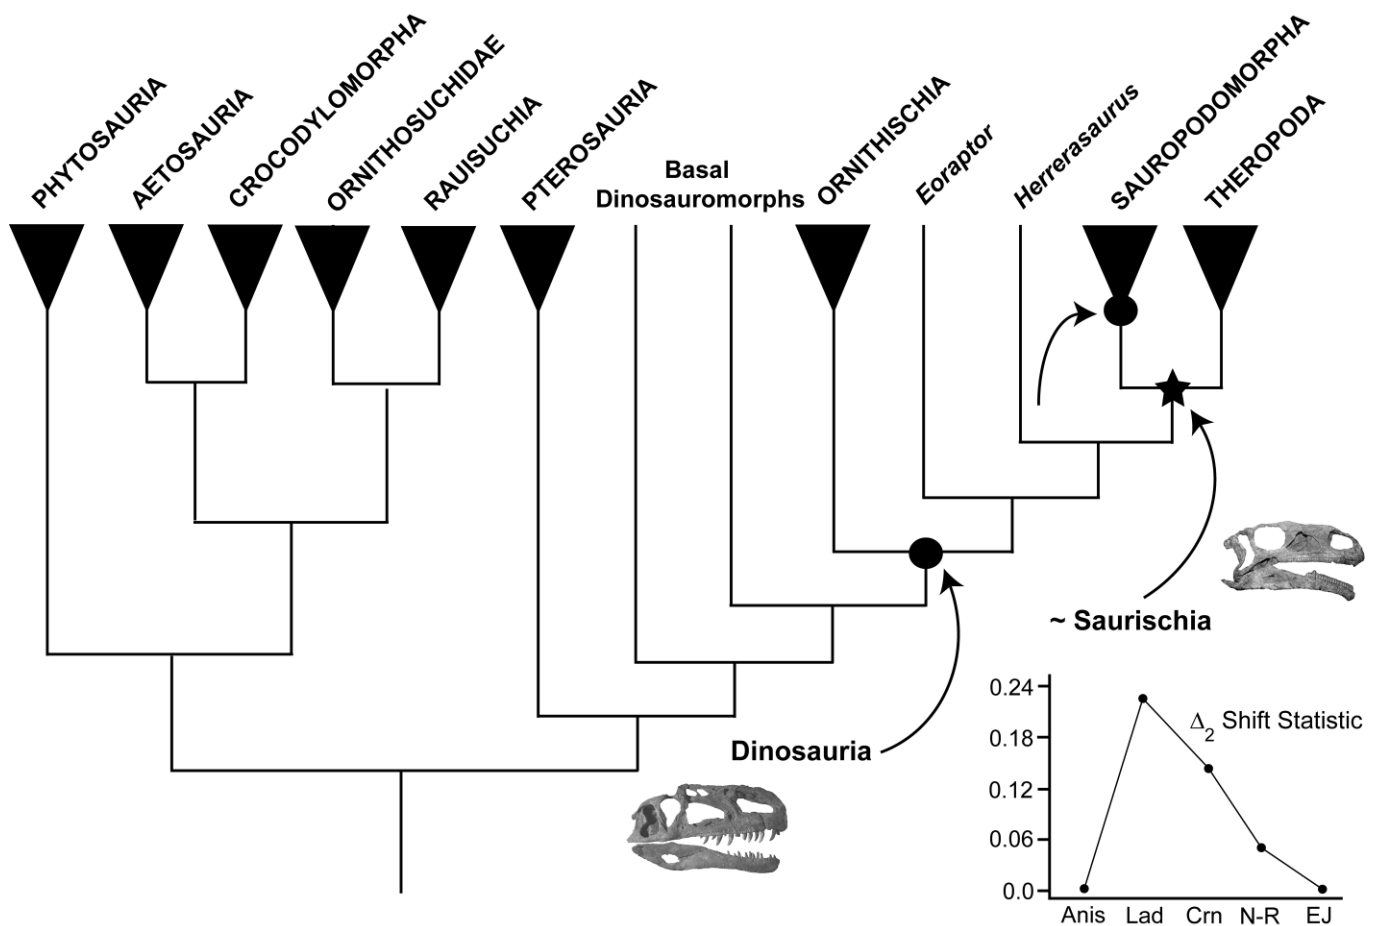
PHYTOSAURIA AETOSAURIA CROCODYLOMORPHA ORNITHOSUCHIDAE RAUISUCHIA PTEROSAURIA Basal Dinosauromorphs ORNITHISCHIA *Eoraptor* *Herrerasaurus* SAUROPODOMORPHA THEROPODA

~ Saurischia

Dinosauria

0.24
0.18
0.12
0.06
0.0

$\Delta_2$ Shift Statistic

Anis Lad Crn N-R EJ